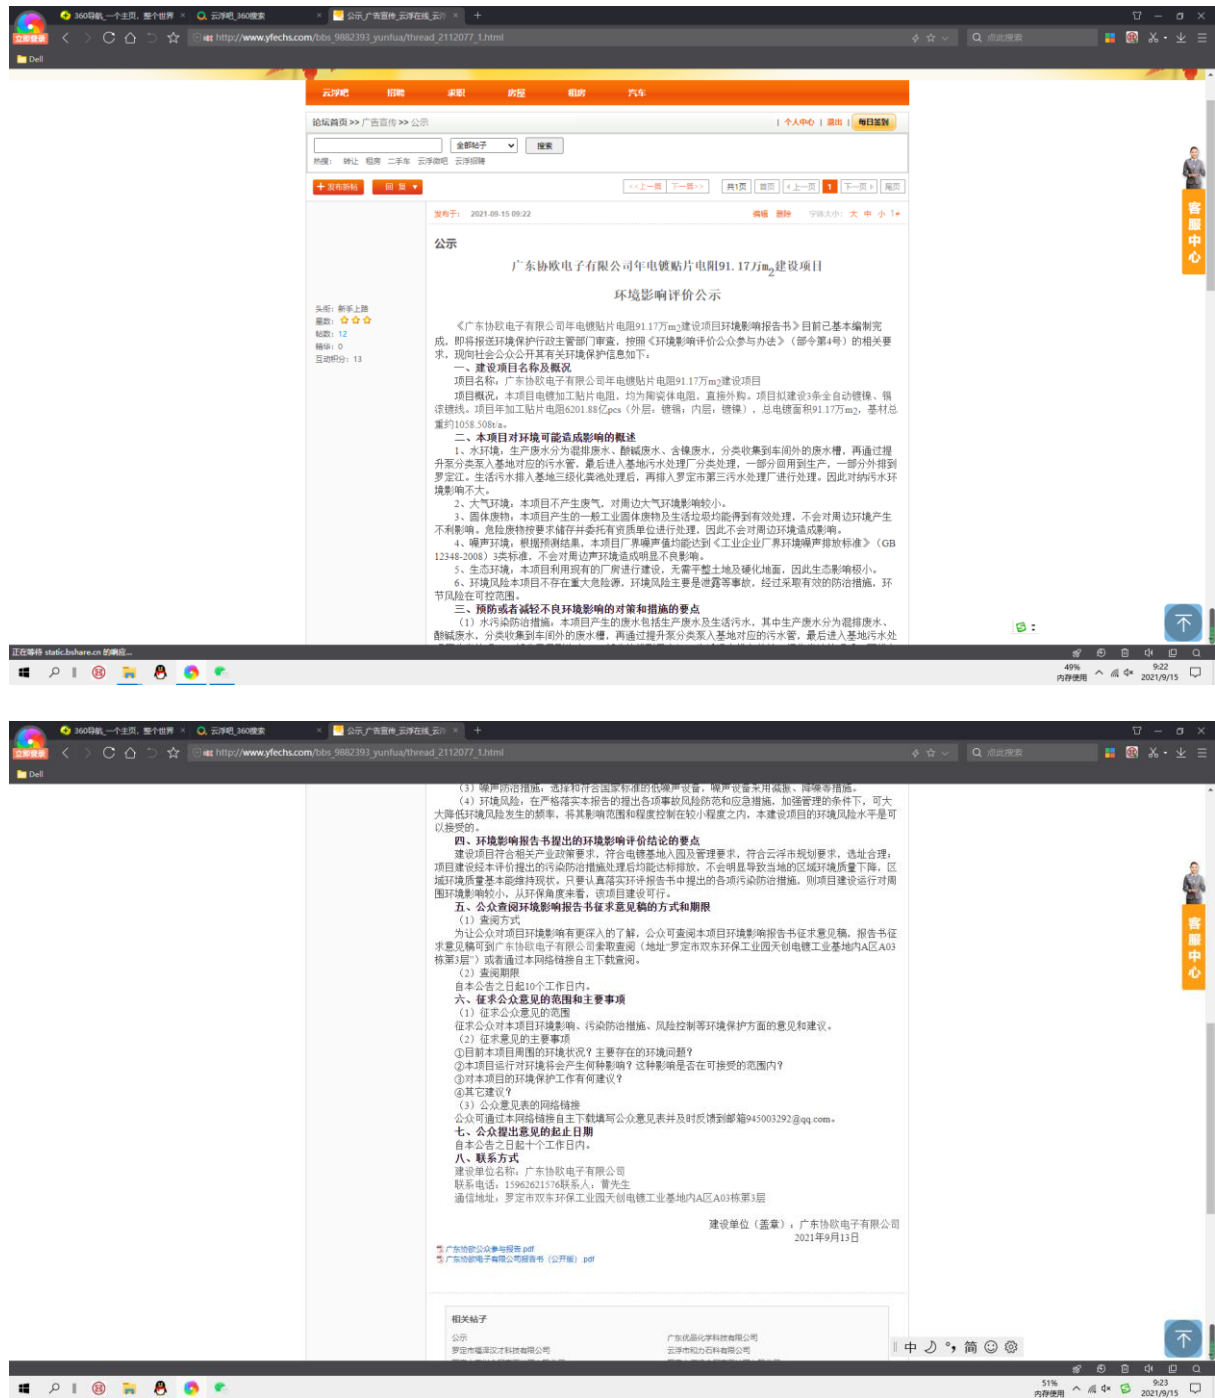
360导航_一个主页，整个世界 ×
云浮吧_360搜索 ×
公示_广告宣传_云浮在线_云浮 ×
立即登录
http://www.yfechs.com/bbs_9882393_yunfua/thread_2112077_1.html
点此搜索
Dell

云浮吧 招聘 求职 房屋 租房 汽车

论坛首页 >> 广告宣传 >> 公示
| 个人中心 | 退出 | 每日签到

全部帖子 搜索
热搜： 转让 租房 二手车 云浮微吧 云浮招聘

+ 发布新帖 回复

<<上一篇 下一篇>> 共1页 首页 上一页 1 下一页 尾页

发布于： 2021-09-15 09:22
编辑 删除 字体大小： 大 中 小 1#

头衔：新手上路
星数：
帖数：12
精华：0
互动积分：13

公示

广东协欧电子有限公司年电镀贴片电阻91.17万$m_2$建设项目

环境影响评价公示

《广东协欧电子有限公司年电镀贴片电阻91.17万$m_2$建设项目环境影响报告书》目前已基本编制完成，即将报送环境保护行政主管部门审查，按照《环境影响评价公众参与办法》（部令第4号）的相关要求，现向社会公众公开其有关环境保护信息如下：

一、建设项目名称及概况

项目名称：广东协欧电子有限公司年电镀贴片电阻91.17万$m_2$建设项目

项目概况：本项目电镀加工贴片电阻，均为陶瓷体电阻、直接外购。项目拟建设3条全自动镀镍、锡滚镀线。项目年加工贴片电阻6201.88亿pcs（外层：镀锡；内层：镀镍），总电镀面积91.17万$m_2$，基材总重约1058.508t/a。

二、本项目对环境可能造成影响的概述

1、水环境：生产废水分为混排废水、酸碱废水、含镍废水，分类收集到车间外的废水槽，再通过提升泵分类泵入基地对应的污水管，最后进入基地污水处理厂分类处理，一部分回用到生产，一部分外排到罗定江。生活污水排入基地三级化粪池处理后，再排入罗定市第三污水处理厂进行处理。因此对纳污水环境影响不大。

2、大气环境：本项目不产生废气，对周边大气环境影响较小。

3、固体废物：本项目产生的一般工业固体废物及生活垃圾均能得到有效处理，不会对周边环境产生不利影响。危险废物按要求储存并委托有资质单位进行处理，因此不会对周边环境造成影响。

4、噪声环境：根据预测结果，本项目厂界噪声值均能达到《工业企业厂界环境噪声排放标准》（GB 12348-2008）3类标准，不会对周边声环境造成明显不良影响。

5、生态环境：本项目利用现有的厂房进行建设，无需平整土地及硬化地面，因此生态影响极小。

6、环境风险本项目不存在重大危险源，环境风险主要是泄露等事故，经过采取有效的防治措施，环节风险在可控范围。

三、预防或者减轻不良环境影响的对策和措施的要点

（1）水污染防治措施：本项目产生的废水包括生产废水及生活污水，其中生产废水分为混排废水、酸碱废水、分类收集到车间外的废水槽，再通过提升泵分类泵入基地对应的污水管，最后进入基地污水处

客服中心

正在等待 static.bshare.cn 的响应...
49% 内存使用 9:22 2021/9/15

（3）噪声防治措施：选择符合国家标准的低噪声设备，噪声设备采用减振、降噪等措施。

（4）环境风险：在严格落实本报告的提出各项事故风险防范和应急措施，加强管理的条件下，可大大降低环境风险发生的频率，将其影响范围和程度控制在较小程度之内，本建设项目的环境风险水平是可以接受的。

四、环境影响报告书提出的环境影响评价结论的要点

建设项目符合相关产业政策要求，符合电镀基地入园及管理要求，符合云浮市规划要求，选址合理；项目建设经本评价提出的污染防治措施处理后均能达标排放，不会明显导致当地的区域环境质量下降，区域环境质量基本能维持现状。只要认真落实环评报告书中提出的各项污染防治措施，则项目建设运行对周围环境影响较小，从环保角度来看，该项目建设可行。

五、公众查阅环境影响报告书征求意见稿的方式和期限

（1）查阅方式

为让公众对项目环境影响有更深入的了解，公众可查阅本项目环境影响报告书征求意见稿，报告书征求意见稿可到广东协欧电子有限公司索取查阅（地址"罗定市双东环保工业园天创电镀工业基地内A区A03栋第3层"）或者通过本网络链接自主下载查阅。

（2）查阅期限

自本公告之日起10个工作日内。

六、征求公众意见的范围和主要事项

（1）征求公众意见的范围

征求公众对本项目环境影响、污染防治措施、风险控制等环境保护方面的意见和建议。

（2）征求意见的主要事项

①目前本项目周围的环境状况？主要存在的环境问题？

②本项目运行对环境将会产生何种影响？这种影响是否在可接受的范围内？

③对本项目的环境保护工作有何建议？

④其它建议？

（3）公众意见表的网络链接

公众可通过本网络链接自主下载填写公众意见表并及时反馈到邮箱945003292@qq.com。

七、公众提出意见的起止日期

自本公告之日起十个工作日内。

八、联系方式

建设单位名称：广东协欧电子有限公司

联系电话：15962621576联系人：曹先生

通信地址：罗定市双东环保工业园天创电镀工业基地内A区A03栋第3层

建设单位（盖章）：广东协欧电子有限公司
2021年9月13日

广东协欧公众参与报告.pdf
广东协欧电子有限公司报告书（公开版）.pdf

相关帖子
公示
罗定市福泽汉才科技有限公司
广东优晶化学科技有限公司
云浮市和力石料有限公司

中 简
51% 内存使用 9:23 2021/9/15